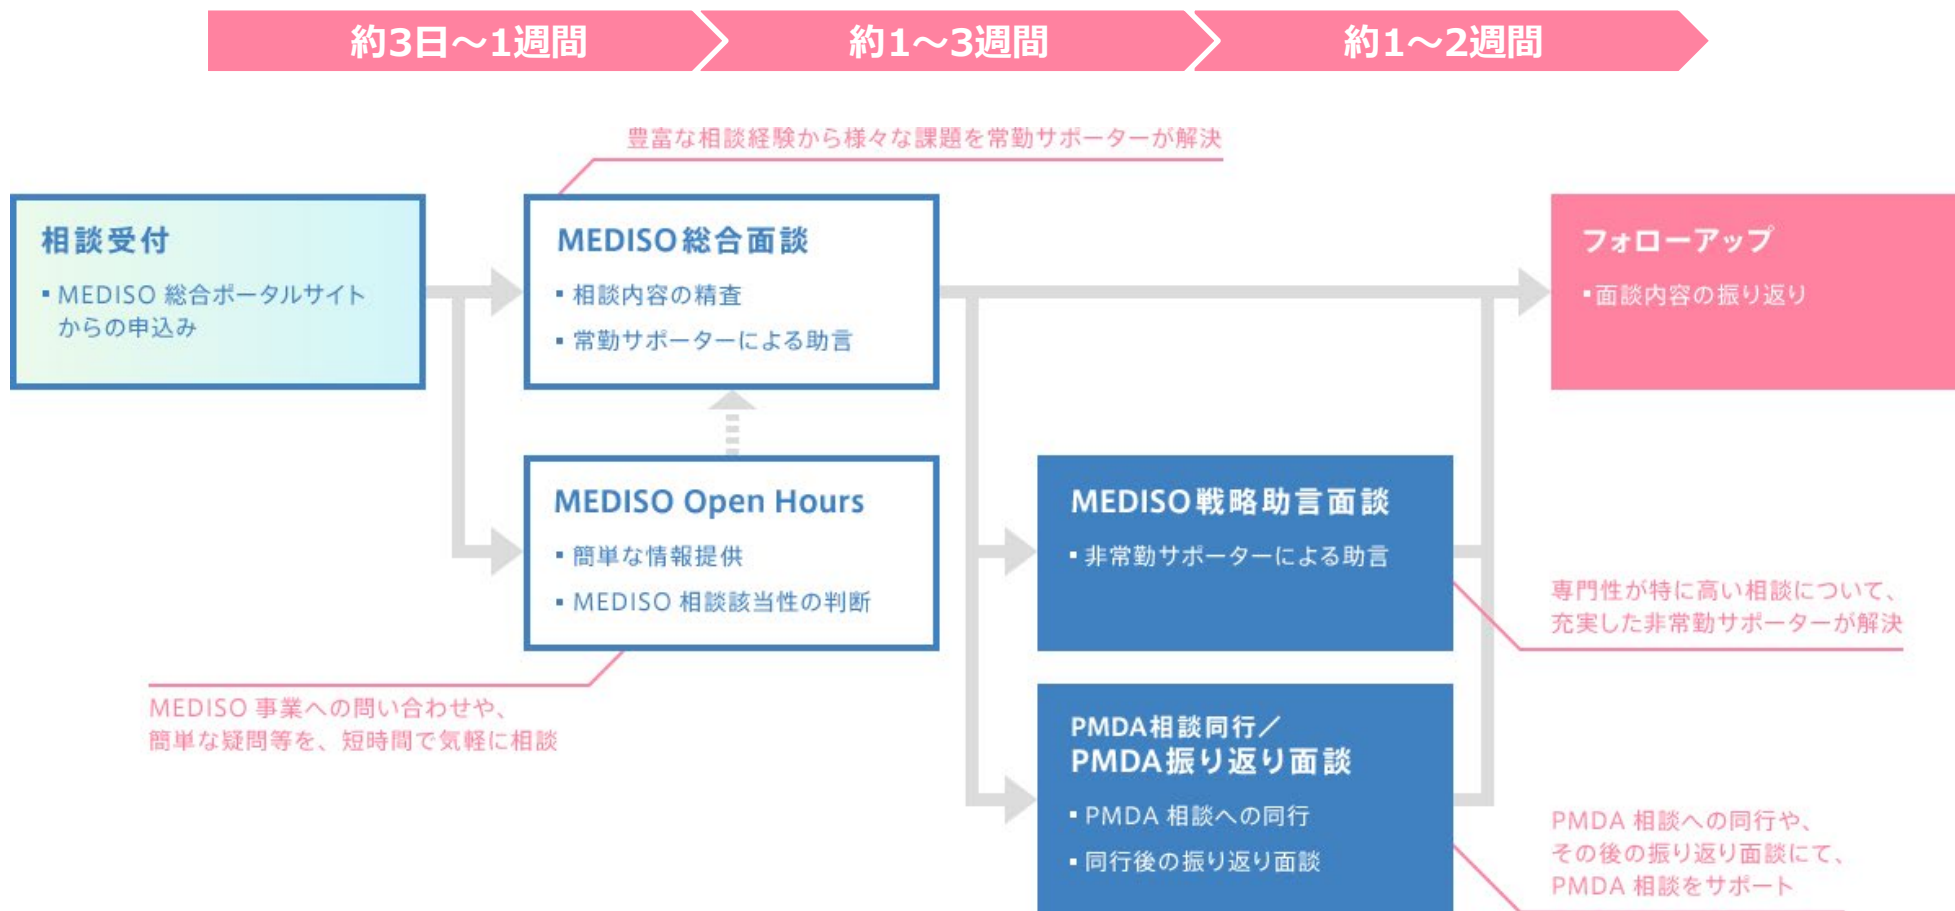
約3日〜1週間
約1〜3週間
約1〜2週間

豊富な相談経験から様々な課題を常勤サポーターが解決

相談受付
▪ MEDISO 総合ポータルサイトからの申込み

MEDISO総合面談
▪ 相談内容の精査
▪ 常勤サポーターによる助言

フォローアップ
▪ 面談内容の振り返り

MEDISO Open Hours
▪ 簡単な情報提供
▪ MEDISO 相談該当性の判断

MEDISO戦略助言面談
▪ 非常勤サポーターによる助言

専門性が特に高い相談について、充実した非常勤サポーターが解決

MEDISO 事業への問い合わせや、簡単な疑問等を、短時間で気軽に相談

PMDA相談同行／
PMDA振り返り面談
▪ PMDA 相談への同行
▪ 同行後の振り返り面談

PMDA 相談への同行や、その後の振り返り面談にて、PMDA 相談をサポート